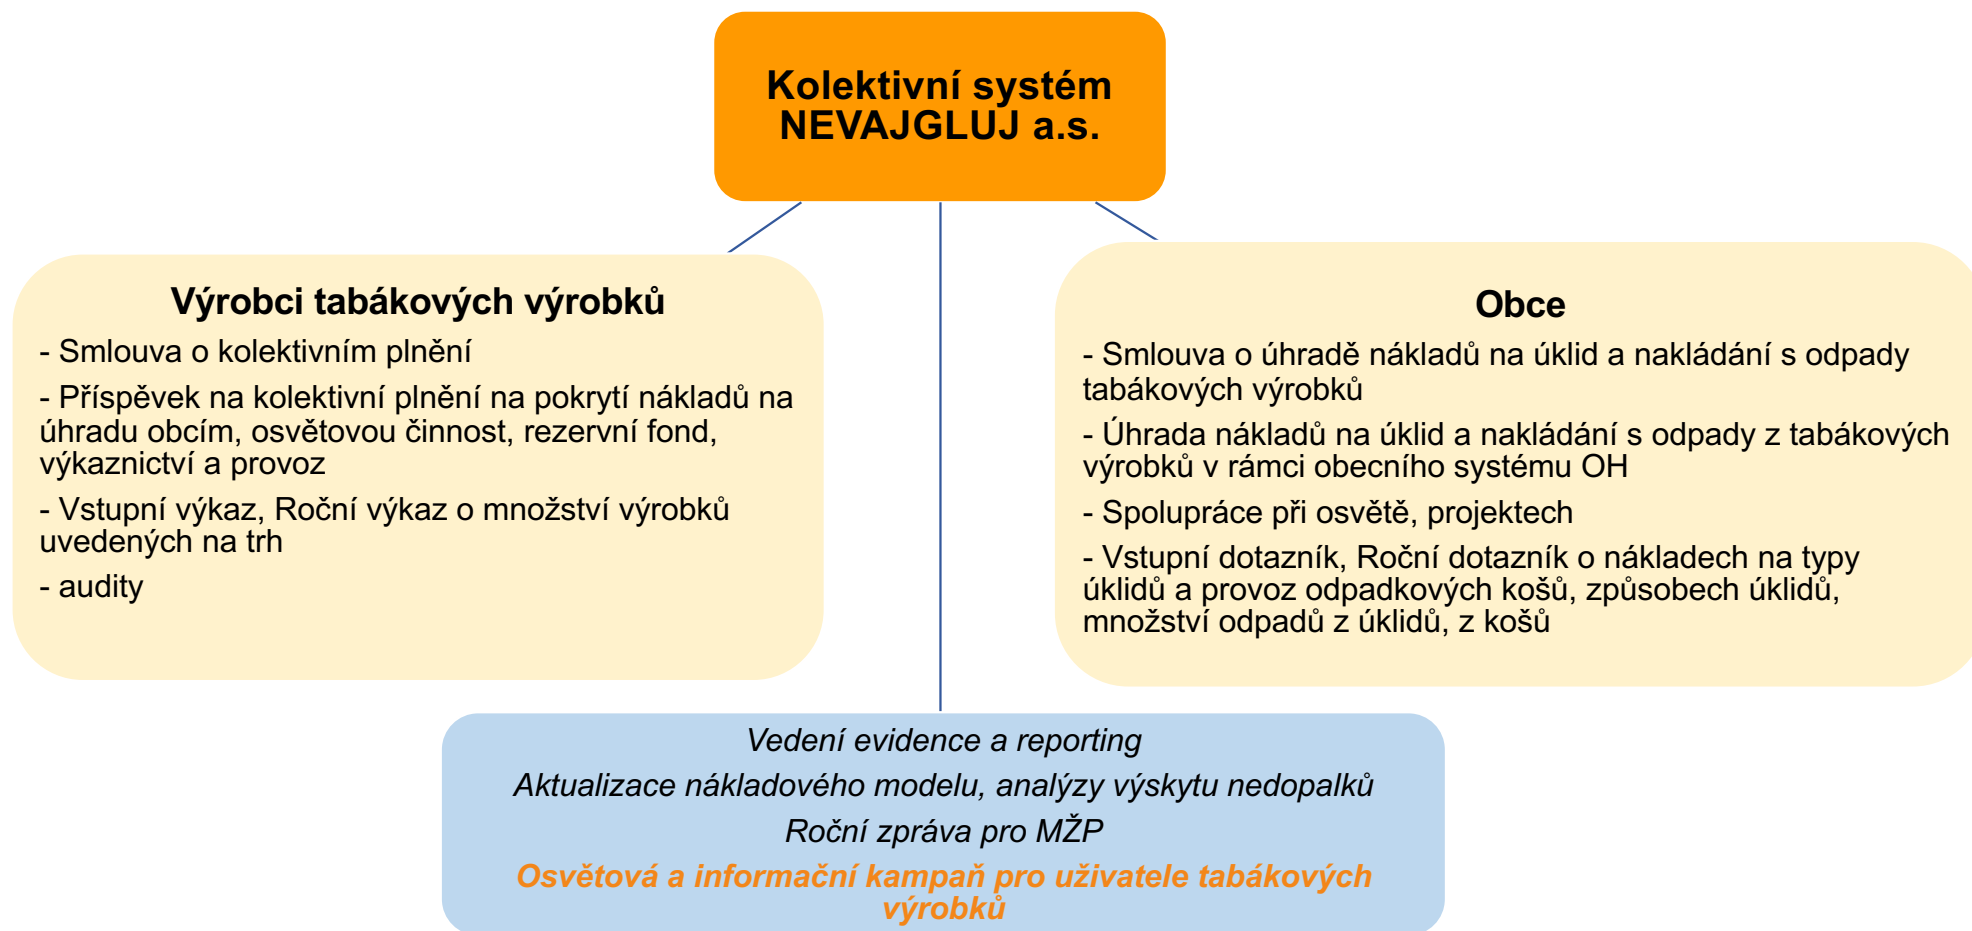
Kolektivní systém NEVAJGLUJ a.s.

Výrobci tabákových výrobků

- Smlouva o kolektivním plnění

- Příspěvek na kolektivní plnění na pokrytí nákladů na úhradu obcím, osvětovou činnost, rezervní fond, výkaznictví a provoz

- Vstupní výkaz, Roční výkaz o množství výrobků uvedených na trh

- audity

Obce

- Smlouva o úhradě nákladů na úklid a nakládání s odpady tabákových výrobků

- Úhrada nákladů na úklid a nakládání s odpady z tabákových výrobků v rámci obecního systému OH

- Spolupráce při osvětě, projektech

- Vstupní dotazník, Roční dotazník o nákladech na typy úklidů a provoz odpadkových košů, způsobech úklidů, množství odpadů z úklidů, z košů

Vedení evidence a reporting

Aktualizace nákladového modelu, analýzy výskytu nedopalků

Roční zpráva pro MŽP

Osvětová a informační kampaň pro uživatele tabákových výrobků